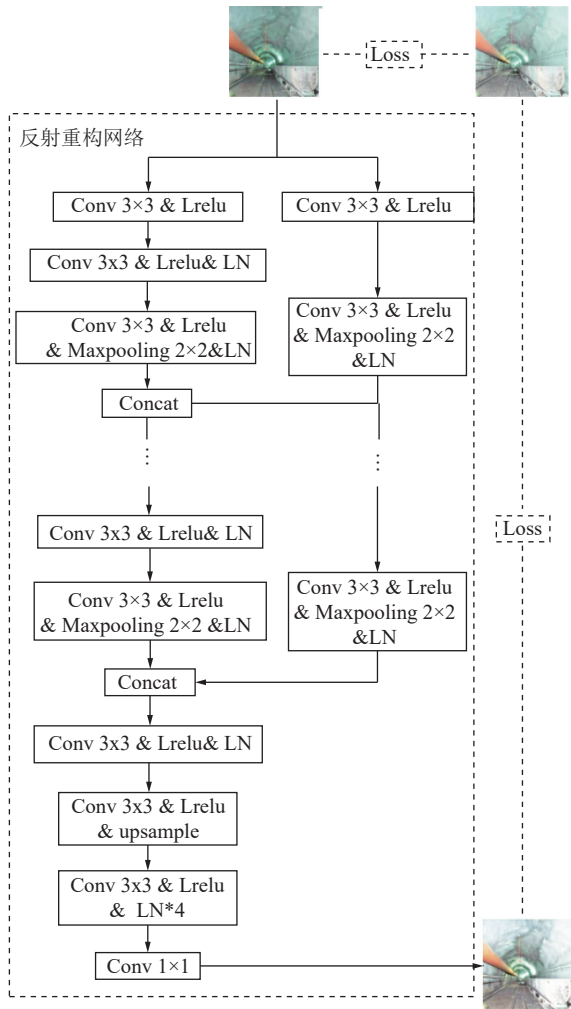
Loss

反射重构网络

Conv 3×3 & Lrelu

Conv 3×3 & Lrelu

Conv 3x3 & Lrelu& LN

Conv 3×3 & Lrelu & Maxpooling 2×2&LN

Conv 3×3 & Lrelu & Maxpooling 2×2 &LN

Concat

⋮

⋮

Loss

Conv 3x3 & Lrelu& LN

Conv 3×3 & Lrelu & Maxpooling 2×2 &LN

Conv 3×3 & Lrelu & Maxpooling 2×2 &LN

Concat

Conv 3x3 & Lrelu& LN

Conv 3x3 & Lrelu & upsample

Conv 3x3 & Lrelu & LN*4

Conv 1×1